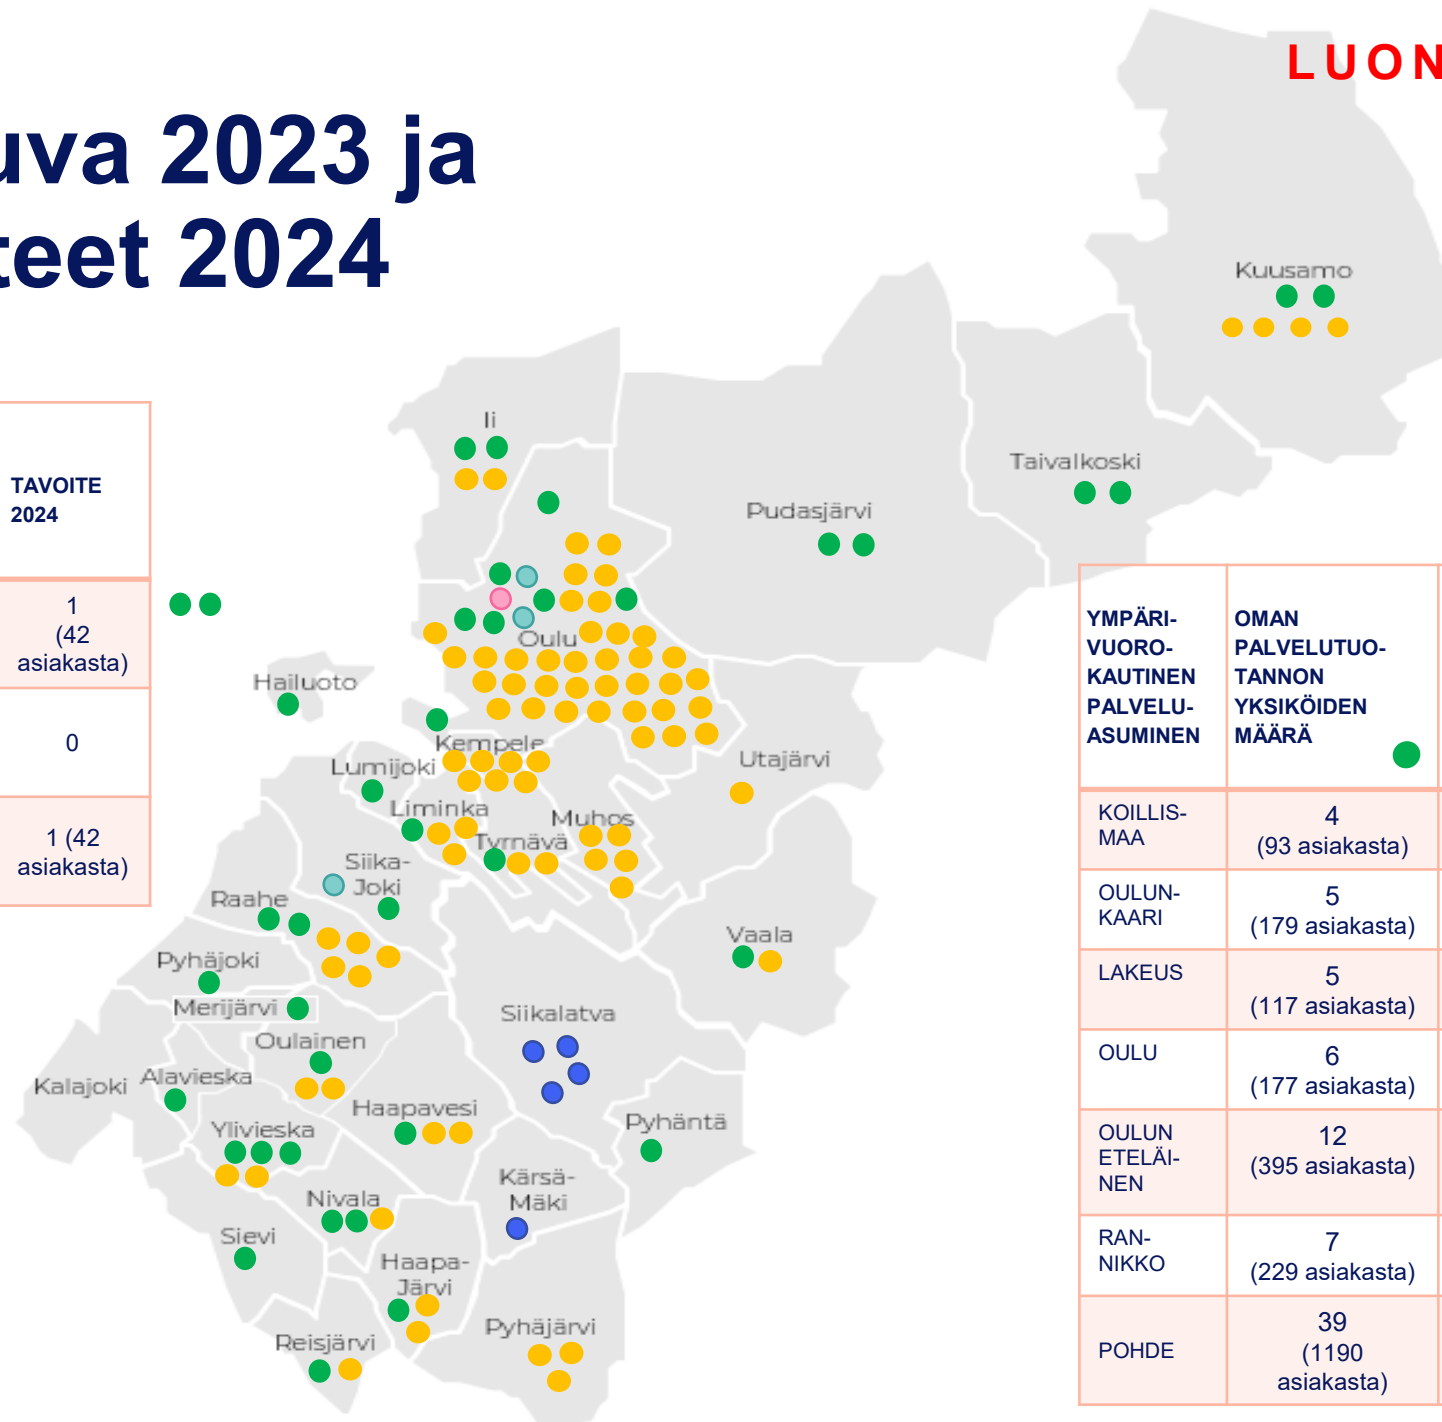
LUON

uva 2023 ja
teet 2024

| TAVOITE 2024 |
|---|
| 1 (42 asiakasta) |
| 0 |
| 1 (42 asiakasta) |

Ii
Pudasjärvi
Kuusamo
Taivalkoski
Hailuoto
Oulu
Kempele
Lumijoki
Liminka
Muhos
Tyrnävä
Utajärvi
Siika-Joki
Raahe
Pyhäjoki
Merijärvi
Vaala
Siikalatva
Oulainen
Kalajoki
Alavieska
Haapavesi
Ylivieska
Pyhäntä
Kärsä-Mäki
Nivala
Sievi
Haapa-Järvi
Reisjärvi
Pyhäjärvi

| YMPÄRI-VUORO-KAUTINEN PALVELU-ASUMINEN | OMAN PALVELUTUO-TANNON YKSIKÖIDEN MÄÄRÄ |
|---|---|
| KOILLIS-MAA | 4 (93 asiakasta) |
| OULUN-KAARI | 5 (179 asiakasta) |
| LAKEUS | 5 (117 asiakasta) |
| OULU | 6 (177 asiakasta) |
| OULUN ETELÄI-NEN | 12 (395 asiakasta) |
| RAN-NIKKO | 7 (229 asiakasta) |
| POHDE | 39 (1190 asiakasta) |